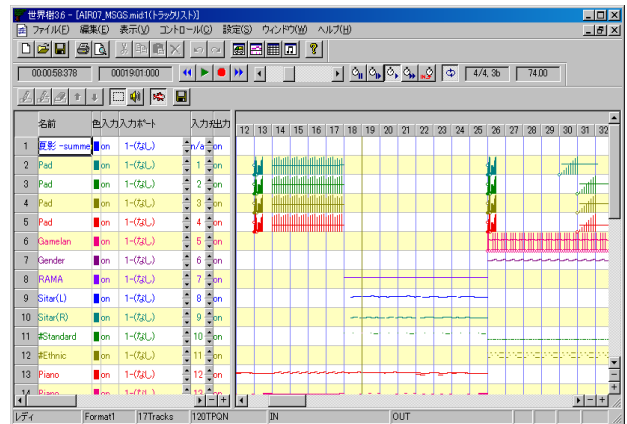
世界樹3.6 - [AIR07_MSGS.mid:1(トラックリスト)]

ファイル(F) 編集(E) 表示(V) コントロール(C) 設定(S) ウィンドウ(W) ヘルプ(H)

00:00:58:378 | 00019:01:000 | 4/4, 3b | 74.00

| | 名前 | 色 | 入力 | 入力ポート | 入力ch | 出力 |
|---|---|---|---|---|---|---|
| 1 | 面影 ~summe | | on | 1-(なし) | n/a | on |
| 2 | Pad | | on | 1-(なし) | 1 | on |
| 3 | Pad | | on | 1-(なし) | 2 | on |
| 4 | Pad | | on | 1-(なし) | 3 | on |
| 5 | Pad | | on | 1-(なし) | 4 | on |
| 6 | Gamelan | | on | 1-(なし) | 5 | on |
| 7 | Gender | | on | 1-(なし) | 6 | on |
| 8 | RAMA | | on | 1-(なし) | 7 | on |
| 9 | Sitar(L) | | on | 1-(なし) | 8 | on |
| 10 | Sitar(R) | | on | 1-(なし) | 9 | on |
| 11 | #Standard | | on | 1-(なし) | 10 | on |
| 12 | #Ethnic | | on | 1-(なし) | 11 | on |
| 13 | Piano | | on | 1-(なし) | 12 | on |
| 14 | Piano | | on | 1-(なし) | 13 | on |

12 13 14 15 16 17 18 19 20 21 22 23 24 25 26 27 28 29 30 31 32

レディ | Format1 | 17Tracks | 120TPQN | IN | OUT